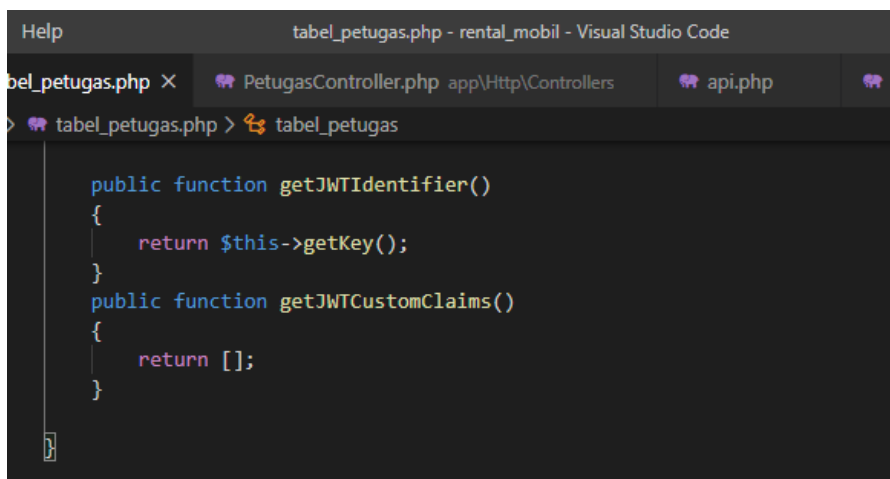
Help

tabel_petugas.php - rental_mobil - Visual Studio Code

bel_petugas.php ×   PetugasController.php app\Http\Controllers   api.php

> tabel_petugas.php > tabel_petugas

public function getJWTIdentifier()
{
    return $this->getKey();
}
public function getJWTCustomClaims()
{
    return [];
}

}